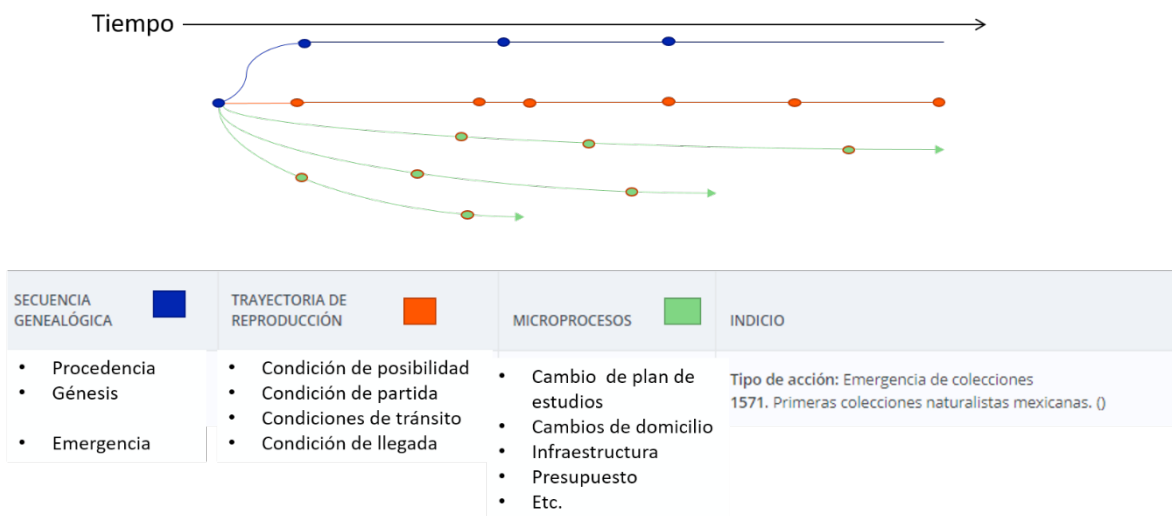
Tiempo

| SECUENCIA GENEALÓGICA | TRAYECTORIA DE REPRODUCCIÓN | MICROPROCESOS | INDICIO |
|---|---|---|---|
| • Procedencia<br>• Génesis<br>• Emergencia | • Condición de posibilidad<br>• Condición de partida<br>• Condiciones de tránsito<br>• Condición de llegada | • Cambio de plan de estudios<br>• Cambios de domicilio<br>• Infraestructura<br>• Presupuesto<br>• Etc. | **Tipo de acción:** Emergencia de colecciones<br>**1571.** Primeras colecciones naturalistas mexicanas. () |